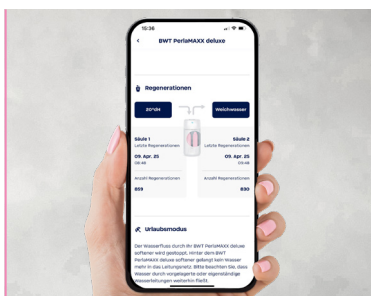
15:36

BWT PerlaMAXX deluxe

Regenerationen

20:04

Weichwasser

Säule 1
Letzte Regenerationen
05. Apr. 25
09:48

Säule 2
Letzte Regenerationen
05. Apr. 25
09:48

Anzahl Regenerationen
859

Anzahl Regenerationen
830

Urlaubsmodus

Der Wasserfluss durch Ihr BWT PerlaMAXX deluxe softener wird gestoppt. Hinter dem BWT PerlaMAXX deluxe softener gelangt kein Wasser mehr in das Leitungsnetz. Bitte beachten Sie, dass Wasser durch vorgelagerte oder eigenständige Wasserleitungen weiterhin fließt.